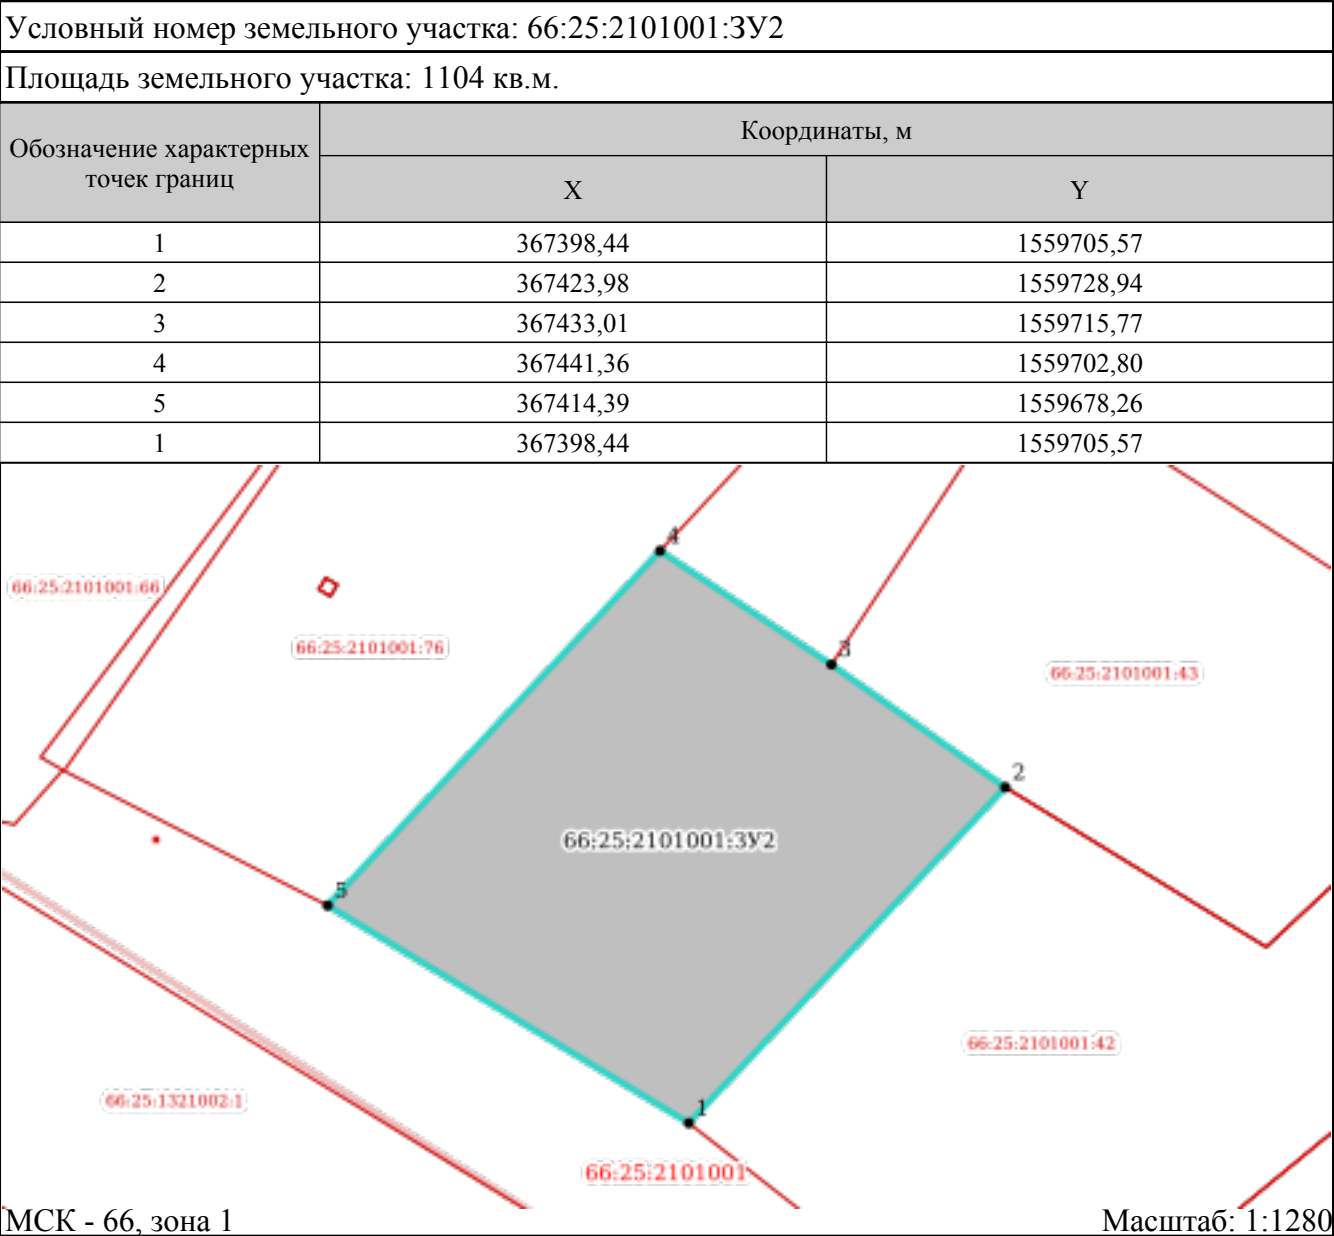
Условный номер земельного участка: 66:25:2101001:ЗУ2

Площадь земельного участка: 1104 кв.м.

| Обозначение характерных точек границ | Координаты, м X | Координаты, м Y |
|---|---|---|
| 1 | 367398,44 | 1559705,57 |
| 2 | 367423,98 | 1559728,94 |
| 3 | 367433,01 | 1559715,77 |
| 4 | 367441,36 | 1559702,80 |
| 5 | 367414,39 | 1559678,26 |
| 1 | 367398,44 | 1559705,57 |

66:25:2101001:66

66:25:2101001:76

4

3

66:25:2101001:43

2

66:25:2101001:ЗУ2

5

66:25:2101001:42

66:25:1321002:1

1

66:25:2101001

МСК - 66, зона 1

Масштаб: 1:1280